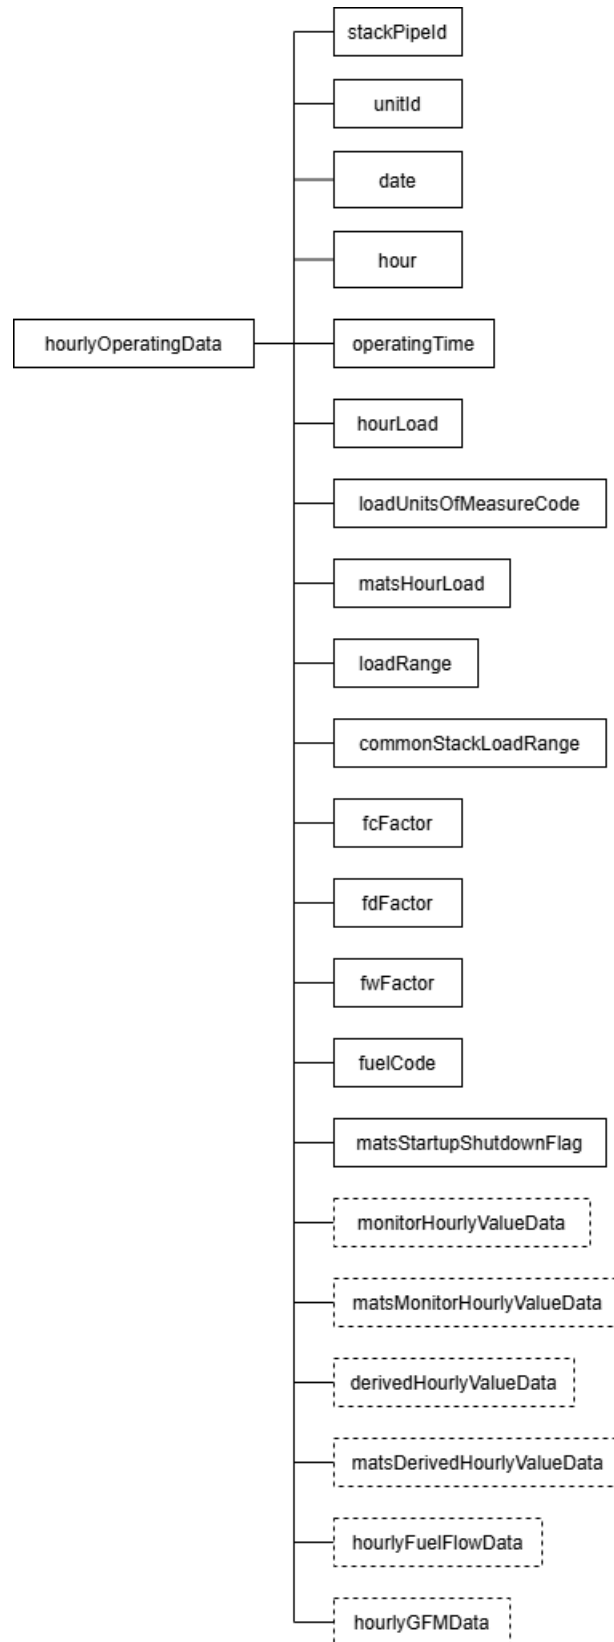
hourlyOperatingData

stackPipeId

unitId

date

hour

operatingTime

hourLoad

loadUnitsOfMeasureCode

matsHourLoad

loadRange

commonStackLoadRange

fcFactor

fdFactor

fwFactor

fuelCode

matsStartupShutdownFlag

monitorHourlyValueData

matsMonitorHourlyValueData

derivedHourlyValueData

matsDerivedHourlyValueData

hourlyFuelFlowData

hourlyGFMData